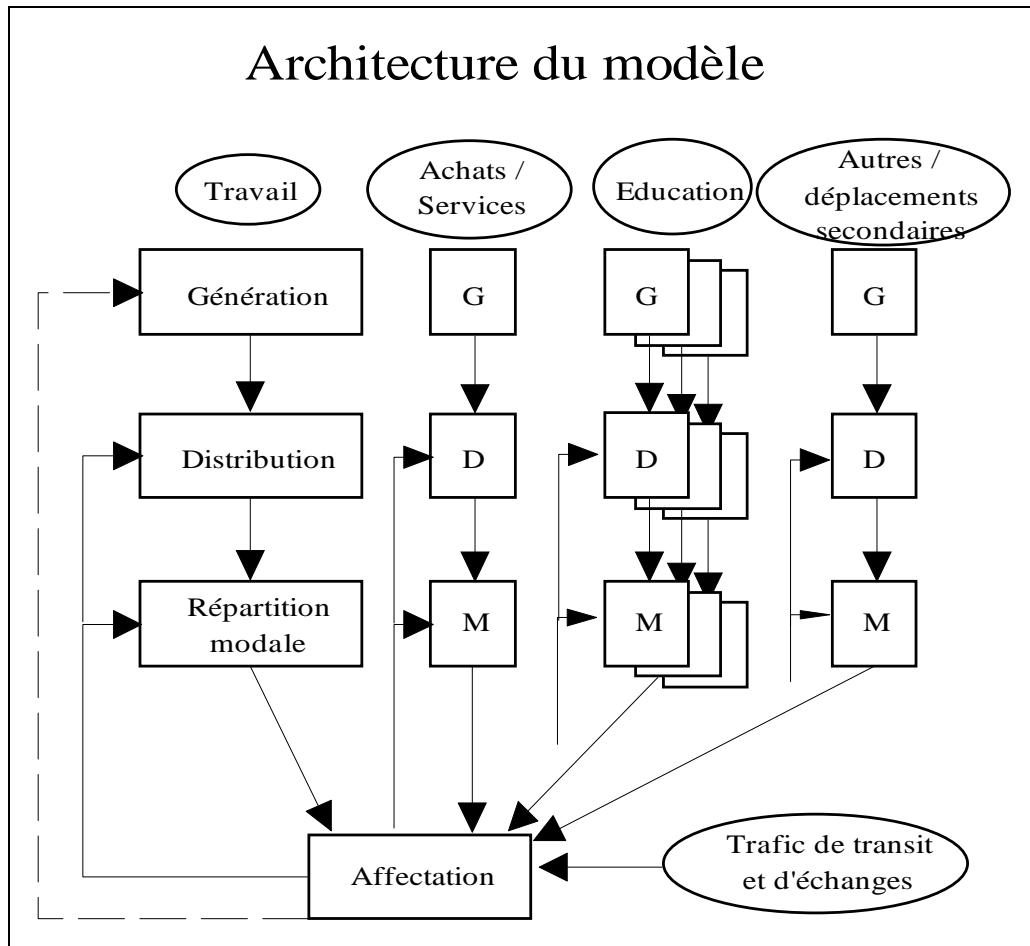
Architecture du modèle

Travail

Achats / Services

Education

Autres / déplacements secondaires

Génération

G

G

G

Distribution

D

D

D

Répartition modale

M

M

M

Affectation

Trafic de transit et d'échanges